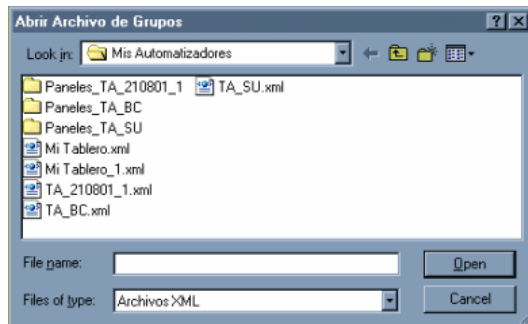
Abrir Archivo de Grupos

?

X

Look in: Mis Automatizadores

Paneles_TA_210801_1
Paneles_TA_BC
Paneles_TA_SU
Mi Tablero.xml
Mi Tablero_1.xml
TA_210801_1.xml
TA_BC.xml
TA_SU.xml

File name:

Open

Files of type: Archivos XML

Cancel